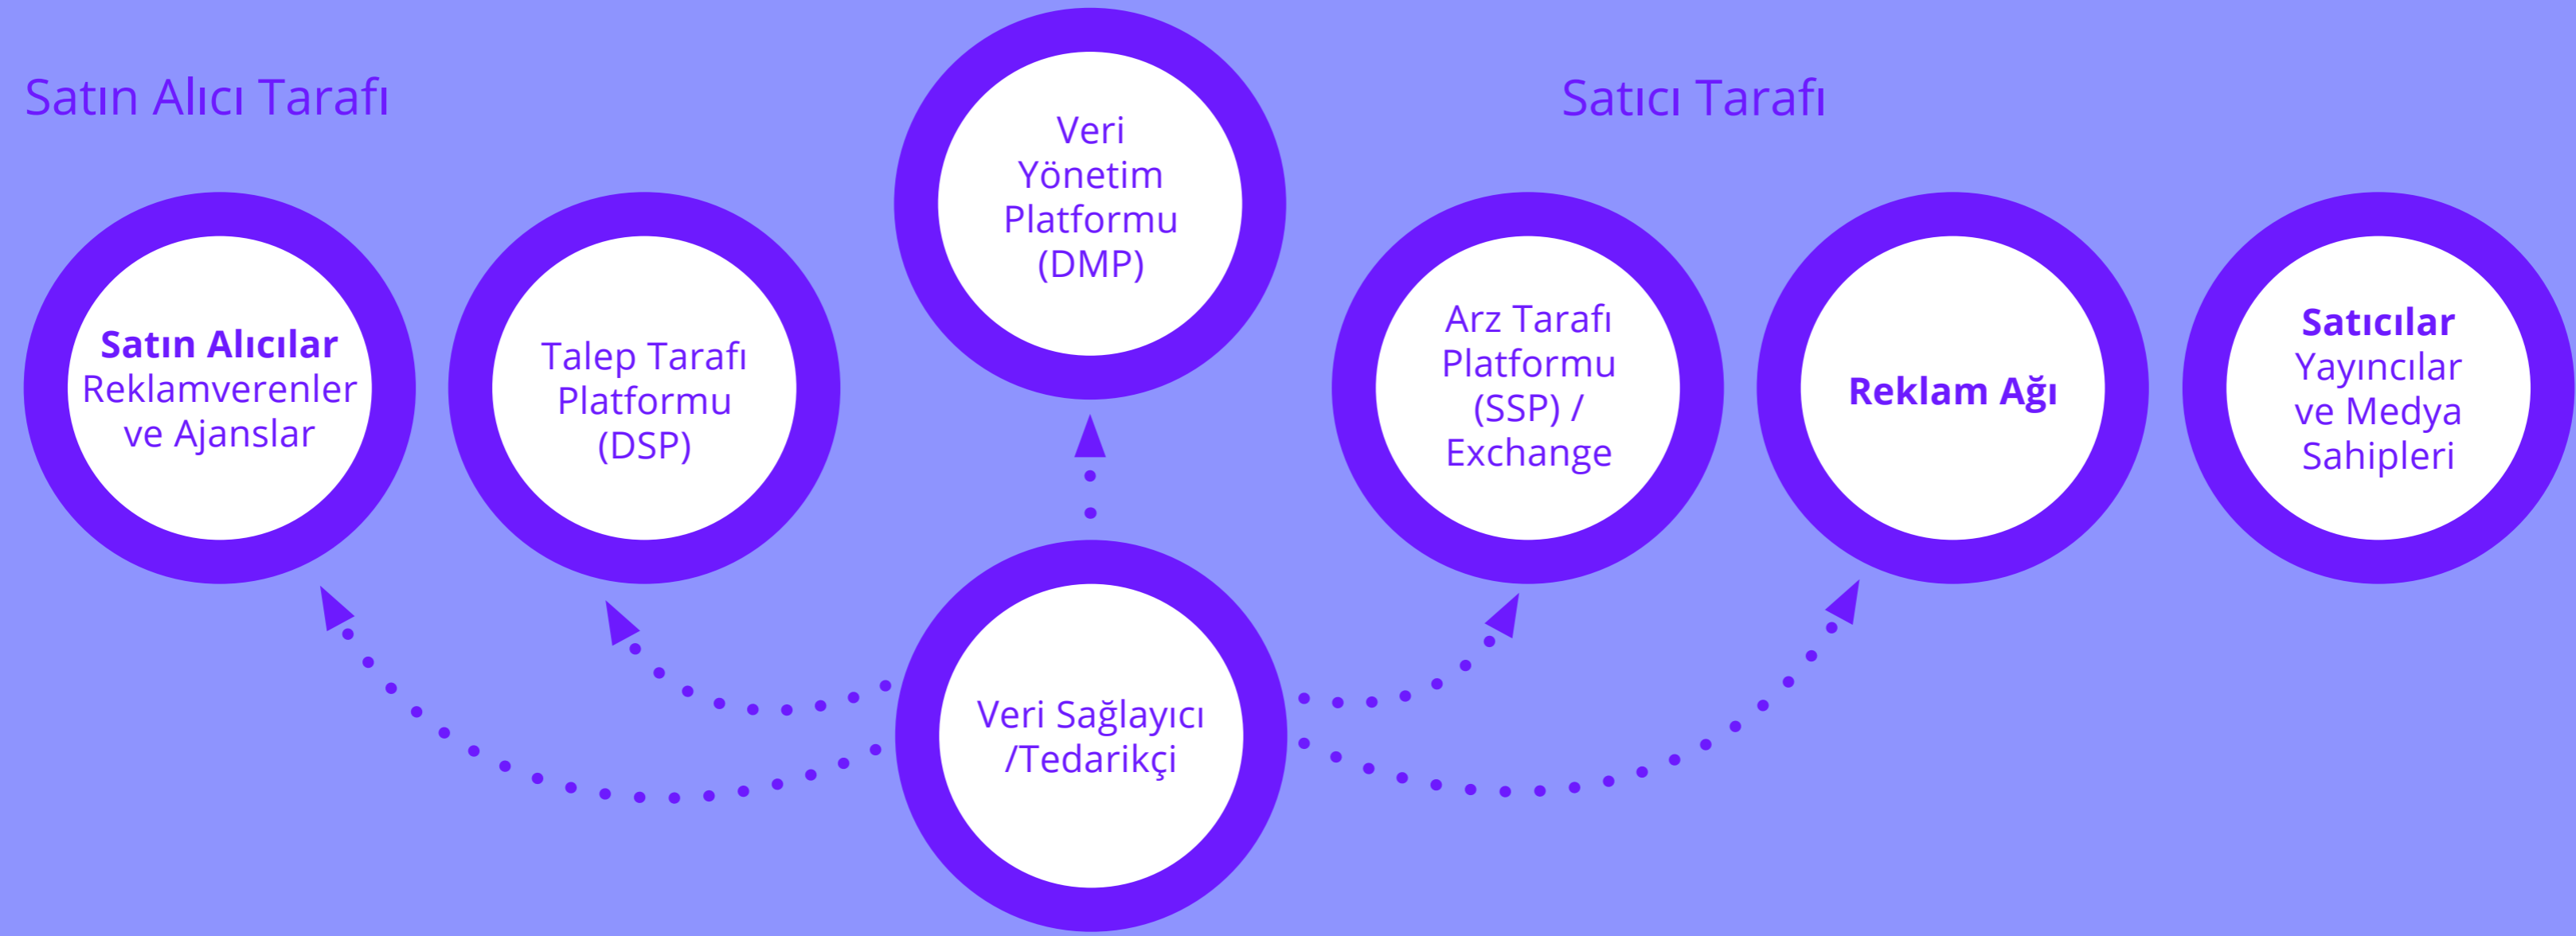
Satın Alıcı Tarafı

Veri Yönetim Platformu (DMP)

Satıcı Tarafı

Satın Alıcılar
Reklamverenler ve Ajanslar

Talep Tarafı Platformu (DSP)

Arz Tarafı Platformu (SSP) / Exchange

Reklam Ağı

Satıcılar
Yayıncılar ve Medya Sahipleri

Veri Sağlayıcı /Tedarikçi